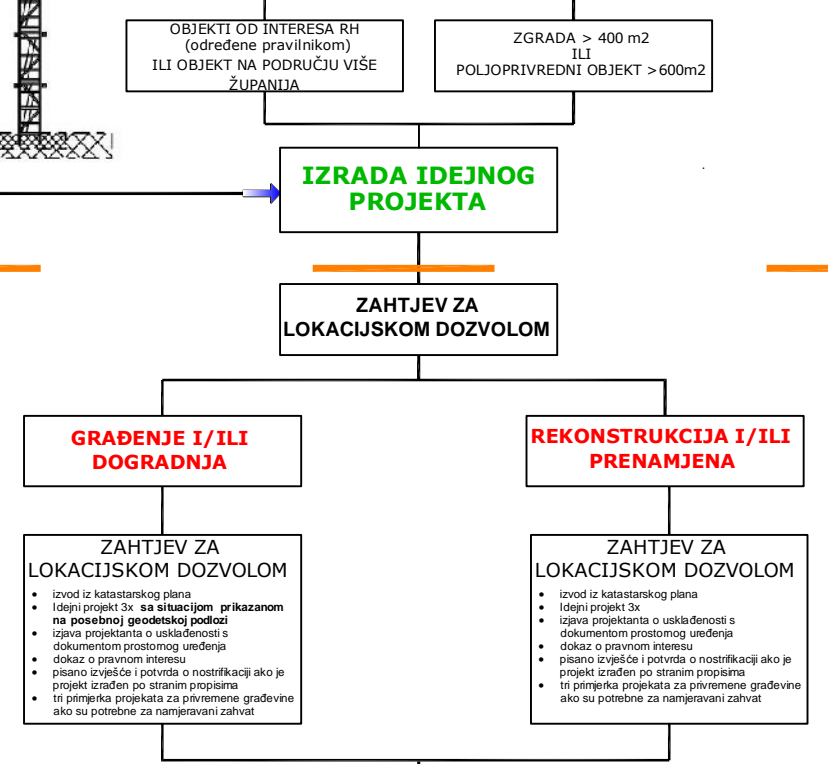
OBJEKTI OD INTERESA RH (određene pravilnikom) ILI OBJEKT NA PODRUČJU VIŠE ŽUPANIJA

ZGRADA > 400 m2
ILI
POLJOPRIVREDNI OBJEKT >600m2

IZRADA IDEJNOG PROJEKTA

ZAHTJEV ZA LOKACIJSKOM DOZVOLOM

GRAĐENJE I/ILI DOGRADNJA

REKONSTRUKCIJA I/ILI PRENAMJENA

ZAHTJEV ZA LOKACIJSKOM DOZVOLOM
- izvod iz katastarskog plana
- Idejni projekt 3x sa situacijom prikazanom na posebnoj geodetskoj podlozi
- izjava projektanta o usklađenosti s dokumentom prostornog uređenja
- dokaz o pravnom interesu
- pisano izvješće i potvrda o nostrifikaciji ako je projekt izrađen po stranim propisima
- tri primjerka projekata za privremene građevine ako su potrebne za namjeravani zahvat

ZAHTJEV ZA LOKACIJSKOM DOZVOLOM
- izvod iz katastarskog plana
- Idejni projekt 3x
- izjava projektanta o usklađenosti s dokumentom prostornog uređenja
- dokaz o pravnom interesu
- pisano izvješće i potvrda o nostrifikaciji ako je projekt izrađen po stranim propisima
- tri primjerka projekata za privremene građevine ako su potrebne za namjeravani zahvat